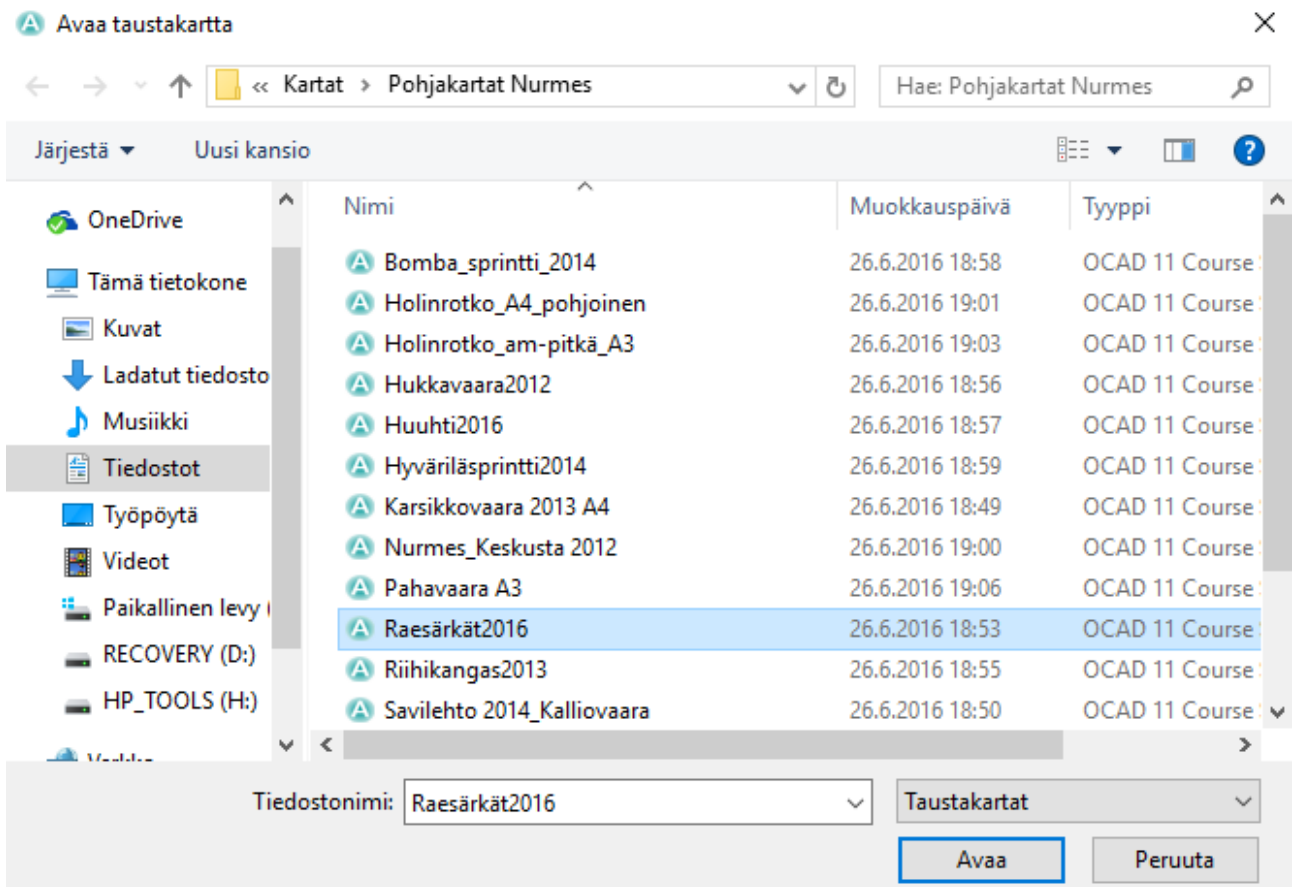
Avaa taustakartta

« Kartat › Pohjakartat Nurmes

Hae: Pohjakartat Nurmes

Järjestä ▾ Uusi kansio

OneDrive
Tämä tietokone
Kuvat
Ladatut tiedosto
Musiikki
Tiedostot
Työpöytä
Videot
Paikallinen levy (
RECOVERY (D:)
HP_TOOLS (H:)
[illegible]

| Nimi | Muokkauspäivä | Tyyppi |
|---|---|---|
| Bomba_sprintti_2014 | 26.6.2016 18:58 | OCAD 11 Course |
| Holinrotko_A4_pohjoinen | 26.6.2016 19:01 | OCAD 11 Course |
| Holinrotko_am-pitkä_A3 | 26.6.2016 19:03 | OCAD 11 Course |
| Hukkavaara2012 | 26.6.2016 18:56 | OCAD 11 Course |
| Huuhti2016 | 26.6.2016 18:57 | OCAD 11 Course |
| Hyväriläsprintti2014 | 26.6.2016 18:59 | OCAD 11 Course |
| Karsikkovaara 2013 A4 | 26.6.2016 18:49 | OCAD 11 Course |
| Nurmes_Keskusta 2012 | 26.6.2016 19:00 | OCAD 11 Course |
| Pahavaara A3 | 26.6.2016 19:06 | OCAD 11 Course |
| Raesärkät2016 | 26.6.2016 18:53 | OCAD 11 Course |
| Riihikangas2013 | 26.6.2016 18:55 | OCAD 11 Course |
| Savilehto 2014_Kalliovaara | 26.6.2016 18:50 | OCAD 11 Course |

Tiedostonimi: Raesärkät2016
Taustakartat
Avaa
Peruuta